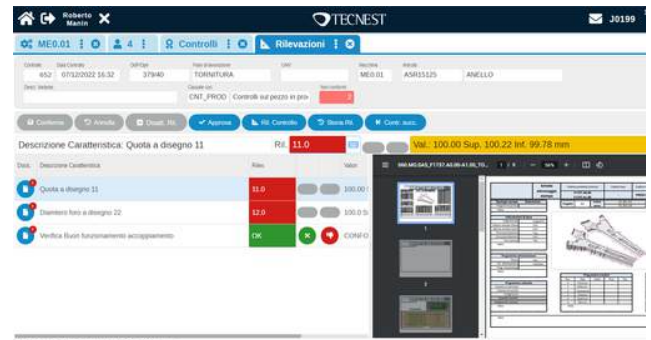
Roberto Manin
TECNEST
J0199

ME.01 | 4 | Controlli | Rilevazioni

Controllo 652 | Data Controllo 07/12/2022 16:32 | Odl/Ope 379/40 | Fase di lavorazione TORNITURA | Macchina ME.01 | Articolo ASR15125 | ANELLO

Causale CNT_PROD | Controlli sul pezzo in pro | Non conformi 2

Conferma | Annulla | Disatt. Ril. | Approva | Ril. Controllo | Storia Ril. | Contr. succ.

Descrizione Caratteristica: Quota a disegno 11 | Ril. 11.0 | Val.: 100.00 Sup. 100.22 Inf. 99.78 mm

Doc. | Descrizione Caratteristica | Rilev. | Valori
Quota a disegno 11 | 11.0 | 100.0
Diametro foro a disegno 22 | 12.0 | 100.0
Verifica Buon funzionamento accoppiamento | OK | CONFO

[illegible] 1 / 3